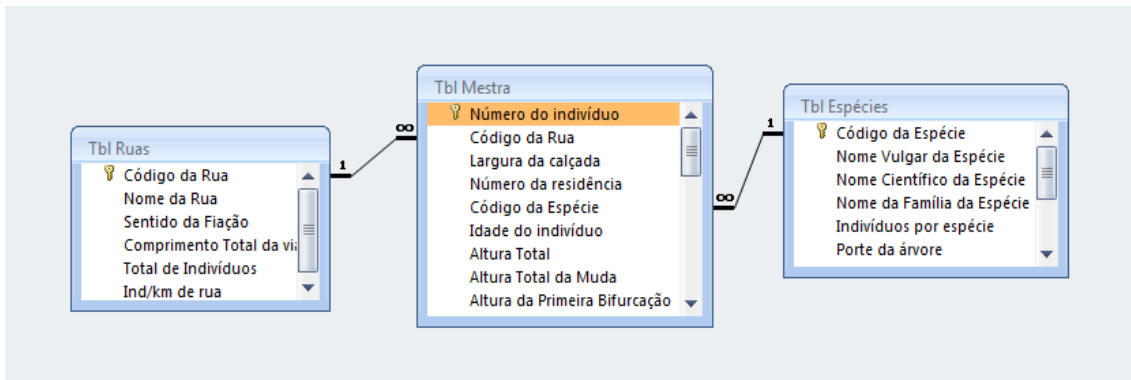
Tbl Ruas
Código da Rua
Nome da Rua
Sentido da Fiação
Comprimento Total da via
Total de Indivíduos
Ind/km de rua

1

∞

Tbl Mestra
Número do indivíduo
Código da Rua
Largura da calçada
Número da residência
Código da Espécie
Idade do indivíduo
Altura Total
Altura Total da Muda
Altura da Primeira Bifurcação

∞

1

Tbl Espécies
Código da Espécie
Nome Vulgar da Espécie
Nome Científico da Espécie
Nome da Família da Espécie
Indivíduos por espécie
Porte da árvore